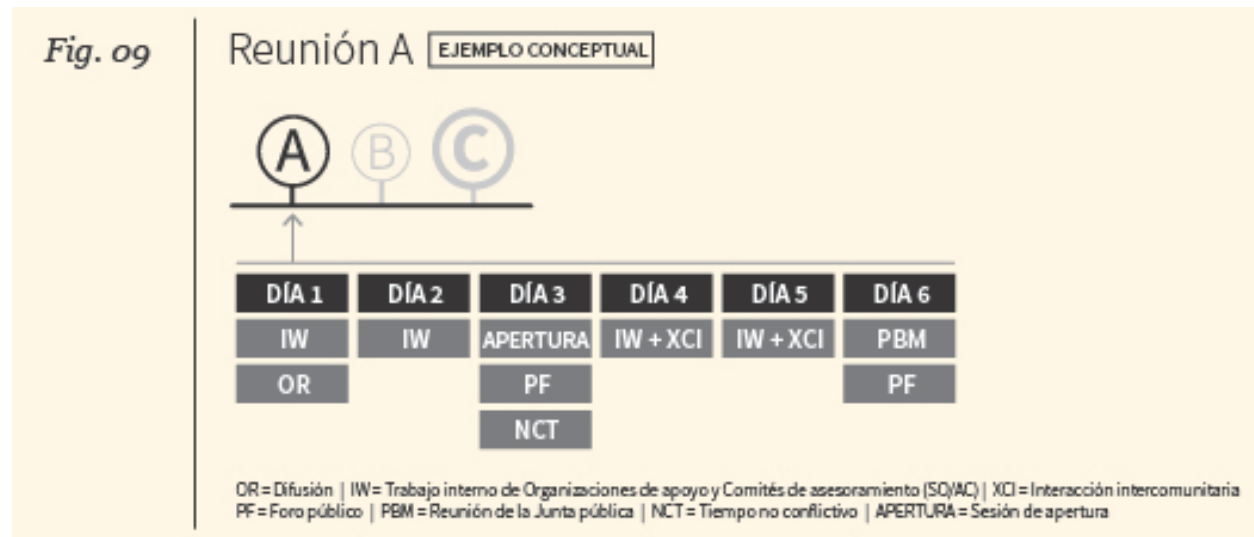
Fig. 09

Reunión A EJEMPLO CONCEPTUAL

A B C

| DÍA 1 | DÍA 2 | DÍA 3 | DÍA 4 | DÍA 5 | DÍA 6 |
|---|---|---|---|---|---|
| IW | IW | APERTURA | IW + XCI | IW + XCI | PBM |
| OR | | PF | | | PF |
| | | NCT | | | |

OR = Difusión | IW = Trabajo interno de Organizaciones de apoyo y Comités de asesoramiento (SO/AC) | XCI = Interacción intercomunitaria
PF = Foro público | PBM = Reunión de la Junta pública | NCT = Tiempo no conflictivo | APERTURA = Sesión de apertura